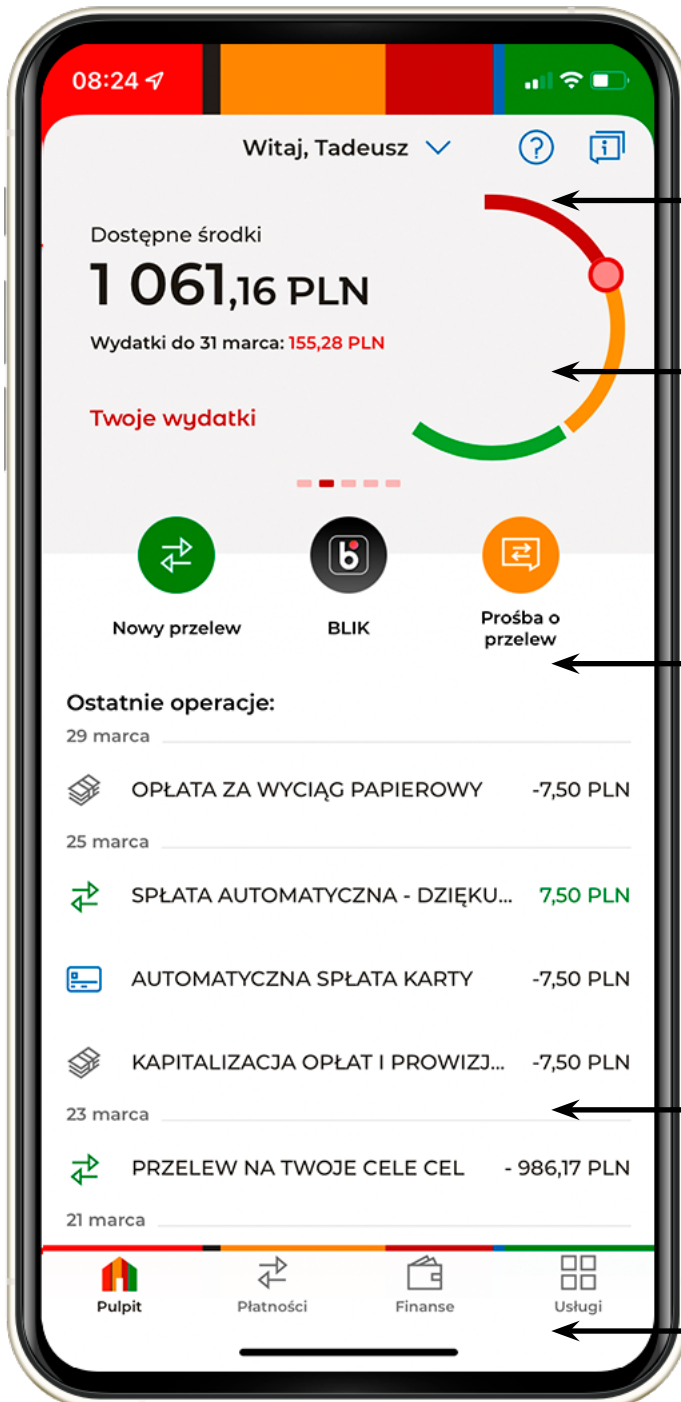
08:24

Witaj, Tadeusz

Dostępne środki

1 061,16 PLN

Wydatki do 31 marca: 155,28 PLN

Twoje wydatki

Nowy przelew

BLIK

Prośba o przelew

Ostatnie operacje:

29 marca

OPŁATA ZA WYCIĄG PAPIEROWY -7,50 PLN

25 marca

SPŁATA AUTOMATYCZNA - DZIĘKU... 7,50 PLN

AUTOMATYCZNA SPŁATA KARTY -7,50 PLN

KAPITALIZACJA OPŁAT I PROWIZJ... -7,50 PLN

23 marca

PRZELEW NA TWOJE CELE CEL - 986,17 PLN

21 marca

Pulpit

Płatności

Finanse

Usługi